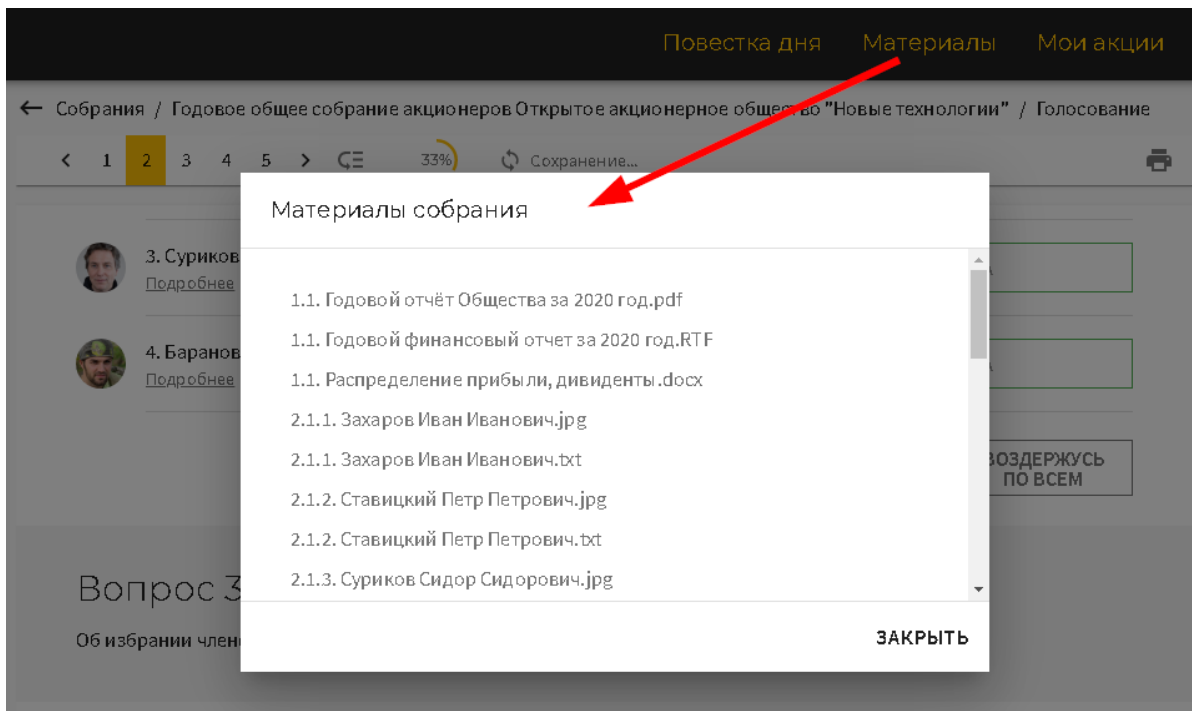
Повестка дня Материалы Мои акции

← Собрания / Годовое общее собрание акционеров Открытое акционерное общество "Новые технологии" / Голосование

< 1 2 3 4 5 > 33% Сохранение...

3. Суриков
Подробнее

4. Баранов
Подробнее

ВОЗДЕРЖУСЬ ПО ВСЕМ

Вопрос 3

Об избрании член

Материалы собрания

1.1. Годовой отчёт Общества за 2020 год.pdf

1.1. Годовой финансовый отчет за 2020 год.RTF

1.1. Распределение прибыли, дивиденты.docx

2.1.1. Захаров Иван Иванович.jpg

2.1.1. Захаров Иван Иванович.txt

2.1.2. Ставицкий Петр Петрович.jpg

2.1.2. Ставицкий Петр Петрович.txt

2.1.3. Суриков Сидор Сидорович.jpg

ЗАКРЫТЬ